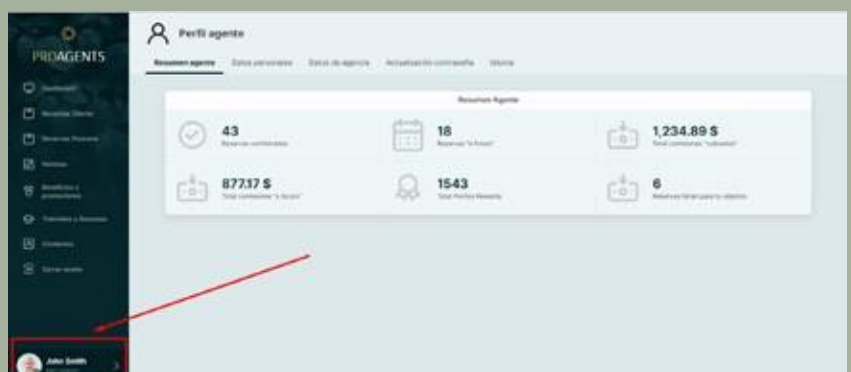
PROAGENTS

Dashboard
Reservas Clientes
Reservas Proveedor
Noticias
Beneficios y promociones
Traslados y Excursiones
Contactos
Cerrar sesión

John Smith

Perfil agente

Resumen agente
Datos personales
Datos de agencia
Actualización contraseña
Historia

Resumen Agente

43
Reservas confirmadas

18
Reservas "a futuro"

1,234.89 $
Total comisiones "cobradas"

877.17 $
Total comisiones "a futuro"

1543
Total Puntos Rewards

6
Reservas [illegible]